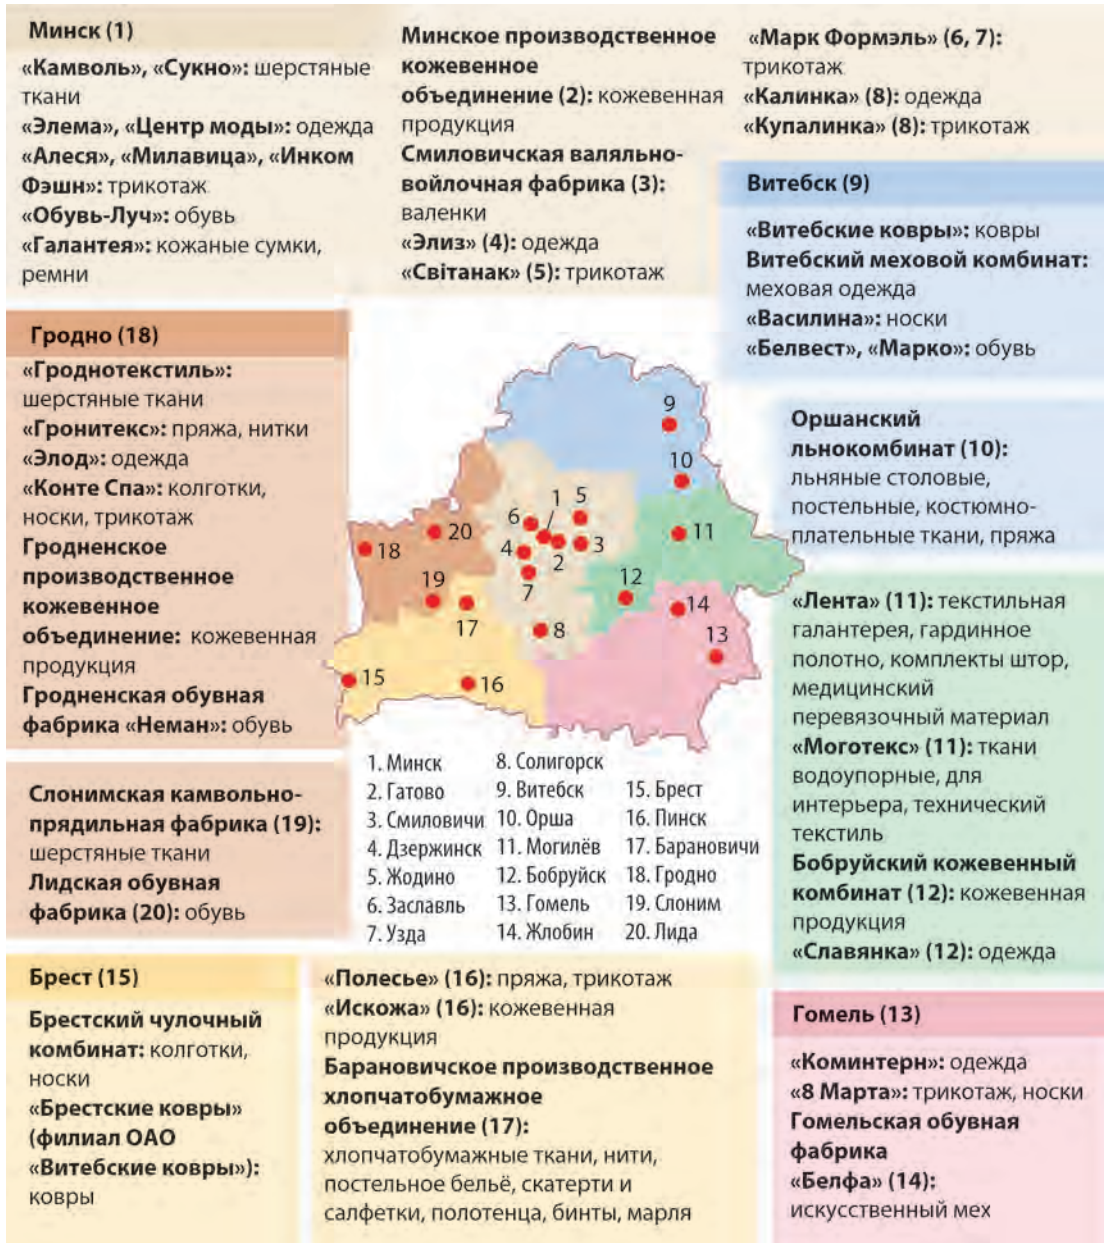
Минск (1)

«Камволь», «Сукно»: шерстяные ткани
«Элема», «Центр моды»: одежда
«Алеся», «Милавица», «Инком Фэшн»: трикотаж
«Обувь-Луч»: обувь
«Галантея»: кожаные сумки, ремни

Минское производственное кожевенное объединение (2): кожевенная продукция
Смиловичская валяльно-войлочная фабрика (3): валенки
«Элиз» (4): одежда
«Світанак» (5): трикотаж

«Марк Формэль» (6, 7): трикотаж
«Калинка» (8): одежда
«Купалинка» (8): трикотаж

Витебск (9)

«Витебские ковры»: ковры
Витебский меховой комбинат: меховая одежда
«Василина»: носки
«Белвест», «Марко»: обувь

Гродно (18)

«Гроднотекстиль»: шерстяные ткани
«Гронитекс»: пряжа, нитки
«Элод»: одежда
«Конте Спа»: колготки, носки, трикотаж
Гродненское производственное кожевенное объединение: кожевенная продукция
Гродненская обувная фабрика «Неман»: обувь

Оршанский льнокомбинат (10): льняные столовые, постельные, костюмно-плательные ткани, пряжа

9
10
1 5
6 /
4 3
2
11
20
18
19
7
12
14
17
8
13
15
16

«Лента» (11): текстильная галантерея, гардинное полотно, комплекты штор, медицинский перевязочный материал
«Моготекс» (11): ткани водоупорные, для интерьера, технический текстиль
Бобруйский кожевенный комбинат (12): кожевенная продукция
«Славянка» (12): одежда

Слонимская камвольно-прядильная фабрика (19): шерстяные ткани
Лидская обувная фабрика (20): обувь

1. Минск
2. Гатово
3. Смиловичи
4. Дзержинск
5. Жодино
6. Заславль
7. Узда
8. Солигорск
9. Витебск
10. Орша
11. Могилёв
12. Бобруйск
13. Гомель
14. Жлобин
15. Брест
16. Пинск
17. Барановичи
18. Гродно
19. Слоним
20. Лида

Брест (15)

Брестский чулочный комбинат: колготки, носки
«Брестские ковры» (филиал ОАО «Витебские ковры»): ковры

«Полесье» (16): пряжа, трикотаж
«Искожа» (16): кожевенная продукция
Барановичское производственное хлопчатобумажное объединение (17): хлопчатобумажные ткани, нити, постельное бельё, скатерти и салфетки, полотенца, бинты, марля

Гомель (13)

«Коминтерн»: одежда
«8 Марта»: трикотаж, носки
Гомельская обувная фабрика «Белфа» (14): искусственный мех